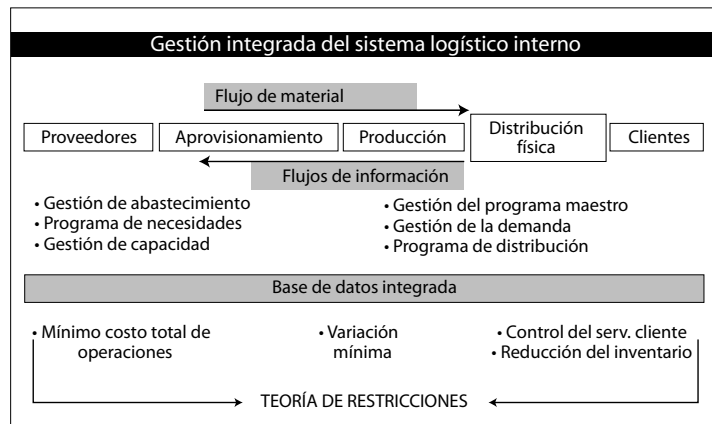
Gestión integrada del sistema logístico interno

Flujo de material

Proveedores

Aprovisionamiento

Producción

Distribución física

Clientes

Flujos de información

• Gestión de abastecimiento
• Programa de necesidades
• Gestión de capacidad

• Gestión del programa maestro
• Gestión de la demanda
• Programa de distribución

Base de datos integrada

• Mínimo costo total de operaciones

• Variación mínima

• Control del serv. cliente
• Reducción del inventario

TEORÍA DE RESTRICCIONES